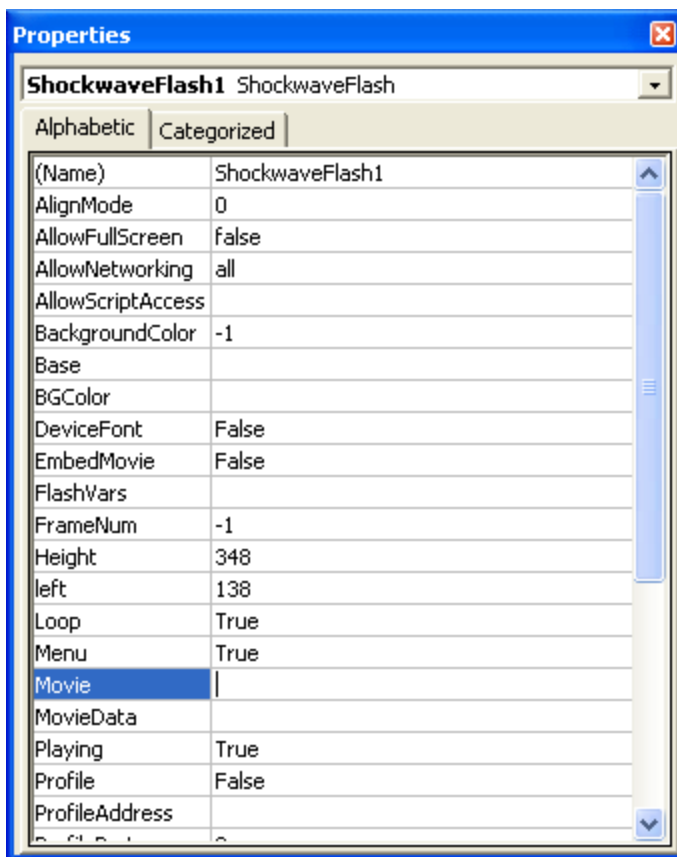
Properties

ShockwaveFlash1 ShockwaveFlash

Alphabetic | Categorized

| | |
|---|---|
| (Name) | ShockwaveFlash1 |
| AlignMode | 0 |
| AllowFullScreen | false |
| AllowNetworking | all |
| AllowScriptAccess | |
| BackgroundColor | -1 |
| Base | |
| BGColor | |
| DeviceFont | False |
| EmbedMovie | False |
| FlashVars | |
| FrameNum | -1 |
| Height | 348 |
| left | 138 |
| Loop | True |
| Menu | True |
| Movie | |
| MovieData | |
| Playing | True |
| Profile | False |
| ProfileAddress | |
| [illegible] | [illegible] |